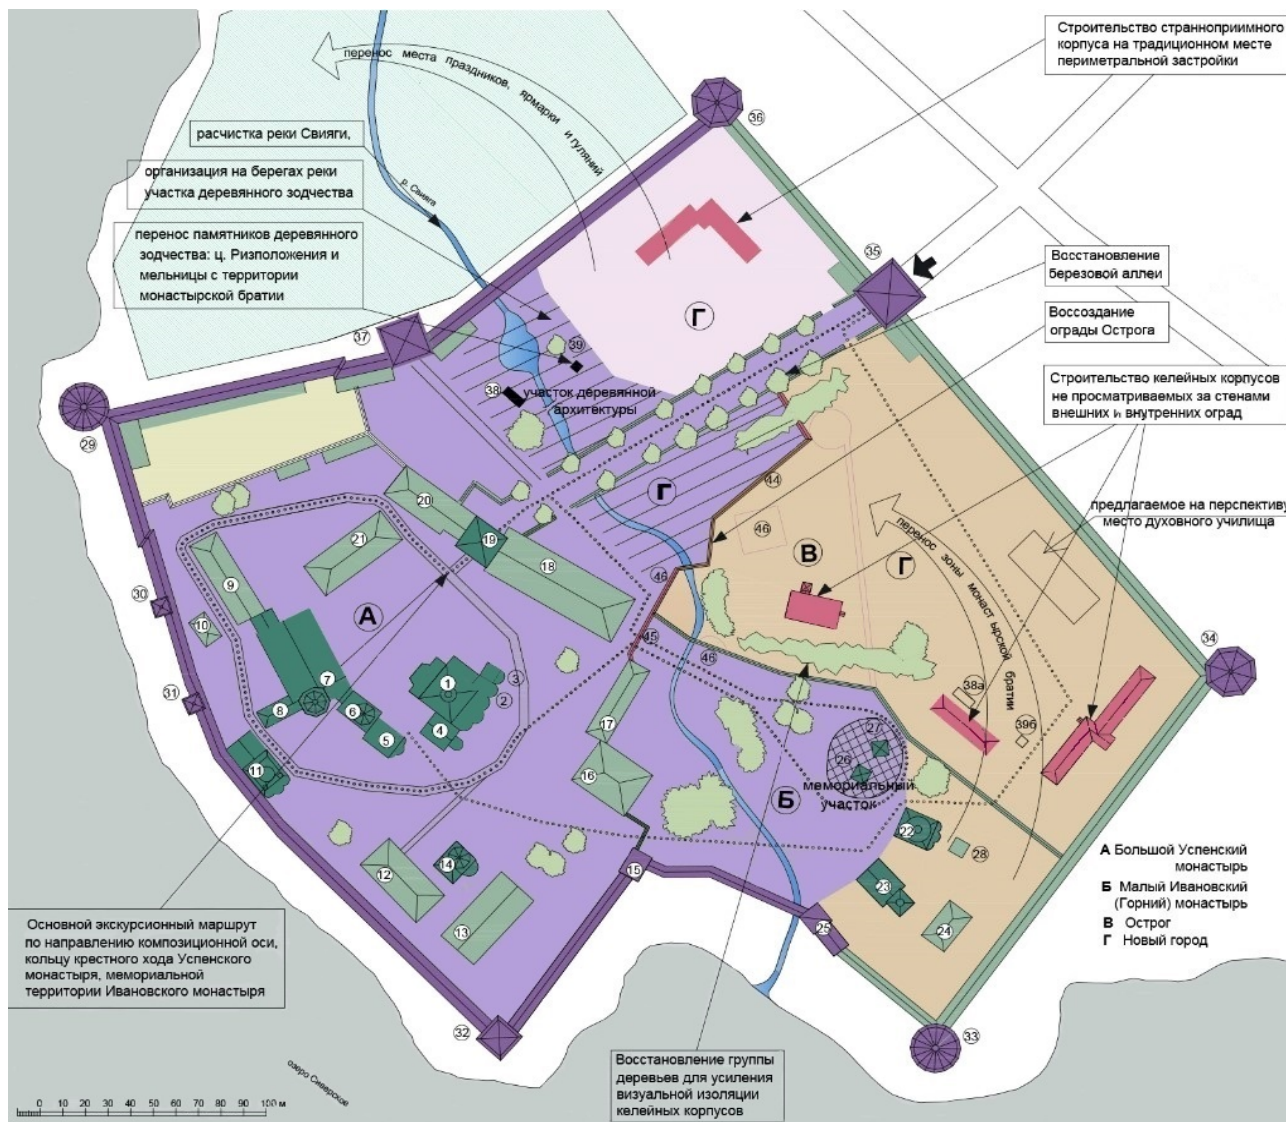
Строительство странноприимного корпуса на традиционном месте периметральной застройки

перенос места праздников, ярмарки и гуляний

расчистка реки Свияги,

организация на берегах реки участка деревянного зодчества

перенос памятников деревянного зодчества: ц. Ризоположения и мельницы с территории монастырской братии

р. Свияга

36

35

Г

Восстановление березовой аллеи

Воссоздание ограды Острога

Строительство келейных корпусов не просматриваемых за стенами внешних и внутренних оград

37

39

38

участок деревянной архитектуры

29

Г

44

предлагаемое на перспективу место духовного училища

20

21

19

18

46

В

Г

перенос зоны монастырской братии

9

30

10

А

46

45

34

46

7

1

3

2

38а

31

8

6

5

4

17

27

39б

11

16

26

мемориальный участок

Б

22

28

12

14

15

23

А Большой Успенский монастырь

Б Малый Ивановский (Горний) монастырь

В Острог

Г Новый город

13

25

24

Основной экскурсионный маршрут по направлению композиционной оси, кольцу крестного хода Успенского монастыря, мемориальной территории Ивановского монастыря

32

33

озеро Северное

0 10 20 30 40 50 60 70 80 90 100 м

Восстановление группы деревьев для усиления визуальной изоляции келейных корпусов